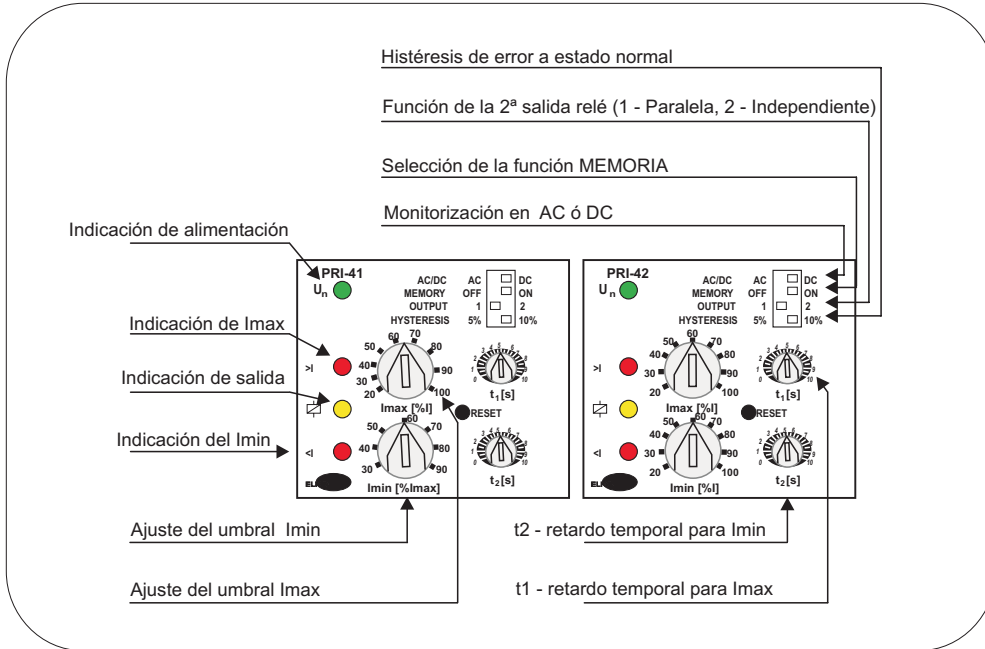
Histéresis de error a estado normal

Función de la 2ª salida relé (1 - Paralela, 2 - Independiente)

Selección de la función MEMORIA

Monitorización en AC ó DC

Indicación de alimentación

Indicación de Imax

Indicación de salida

Indicación del Imin

PRI-41
$U_n$
AC/DC AC DC
MEMORY OFF ON
OUTPUT 1 2
HYSTERESIS 5% 10%
>I
<I
50 60 70 80 90 100 40 30 20
Imax [%I]
$t_1$[s]
RESET
50 60 70 80 90 40 30
Imin [%Imax]
$t_2$[s]
ELKO

PRI-42
$U_n$
AC/DC AC DC
MEMORY OFF ON
OUTPUT 1 2
HYSTERESIS 5% 10%
>I
<I
50 60 70 80 90 100 40 30 20
Imax [%I]
$t_1$[s]
RESET
50 60 70 80 90 100 40 30 20
Imin [%I]
$t_2$[s]
ELKO

Ajuste del umbral Imin

Ajuste del umbral Imax

t2 - retardo temporal para Imin

t1 - retardo temporal para Imax